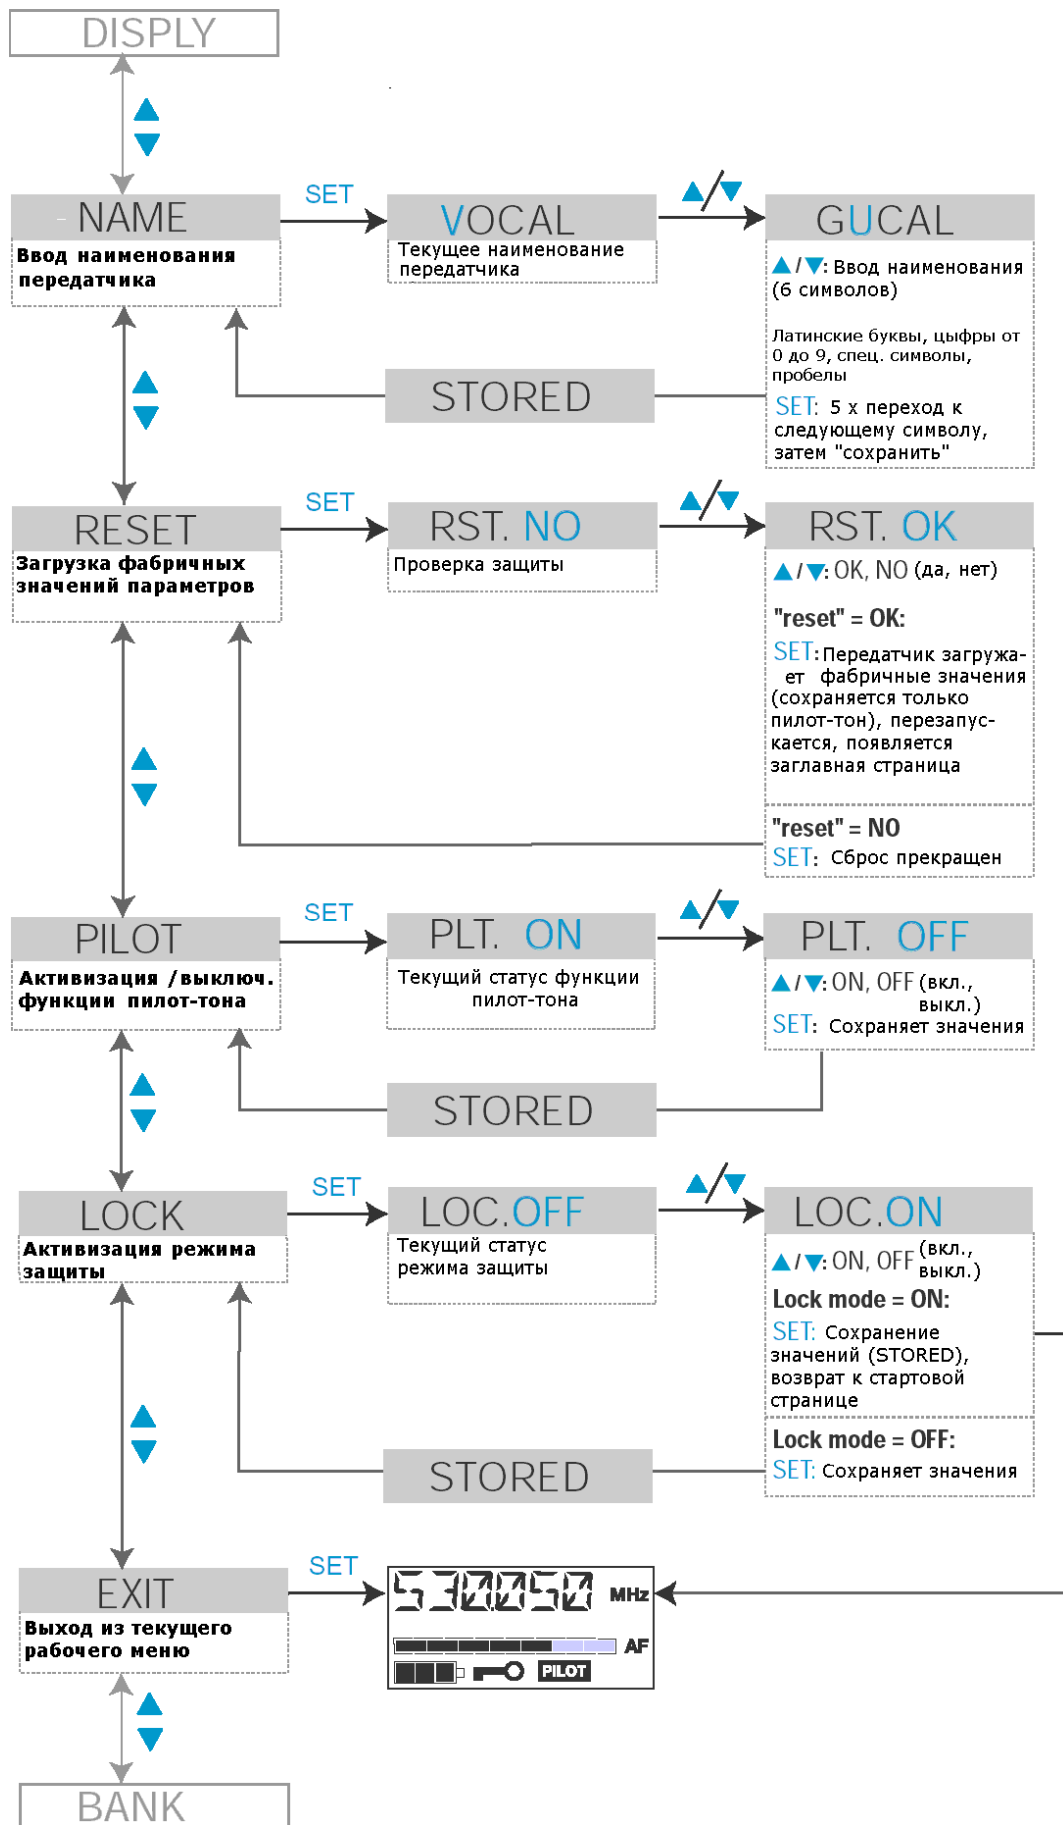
DISPLY

NAME
Ввод наименования передатчика

SET

VOCAL
Текущее наименование передатчика

▲/▼

GUCAL
▲/▼: Ввод наименования (6 символов)

Латинские буквы, цифры от 0 до 9, спец. символы, пробелы

SET: 5 x переход к следующему символу, затем "сохранить"

STORED

RESET
Загрузка фабричных значений параметров

SET

RST. NO
Проверка защиты

▲/▼

RST. OK
▲/▼: OK, NO (да, нет)

"reset" = OK:
SET: Передатчик загружает фабричные значения (сохраняется только пилот-тон), перезапускается, появляется заглавная страница

"reset" = NO
SET: Сброс прекращен

PILOT
Активизация /выключ. функции пилот-тона

SET

PLT. ON
Текущий статус функции пилот-тона

▲/▼

PLT. OFF
▲/▼: ON, OFF (вкл., выкл.)
SET: Сохраняет значения

STORED

LOCK
Активизация режима защиты

SET

LOC.OFF
Текущий статус режима защиты

▲/▼

LOC.ON
▲/▼: ON, OFF (вкл., выкл.)
Lock mode = ON:
SET: Сохранение значений (STORED), возврат к стартовой странице

Lock mode = OFF:
SET: Сохраняет значения

STORED

EXIT
Выход из текущего рабочего меню

SET

530050 MHz
AF
PILOT

BANK